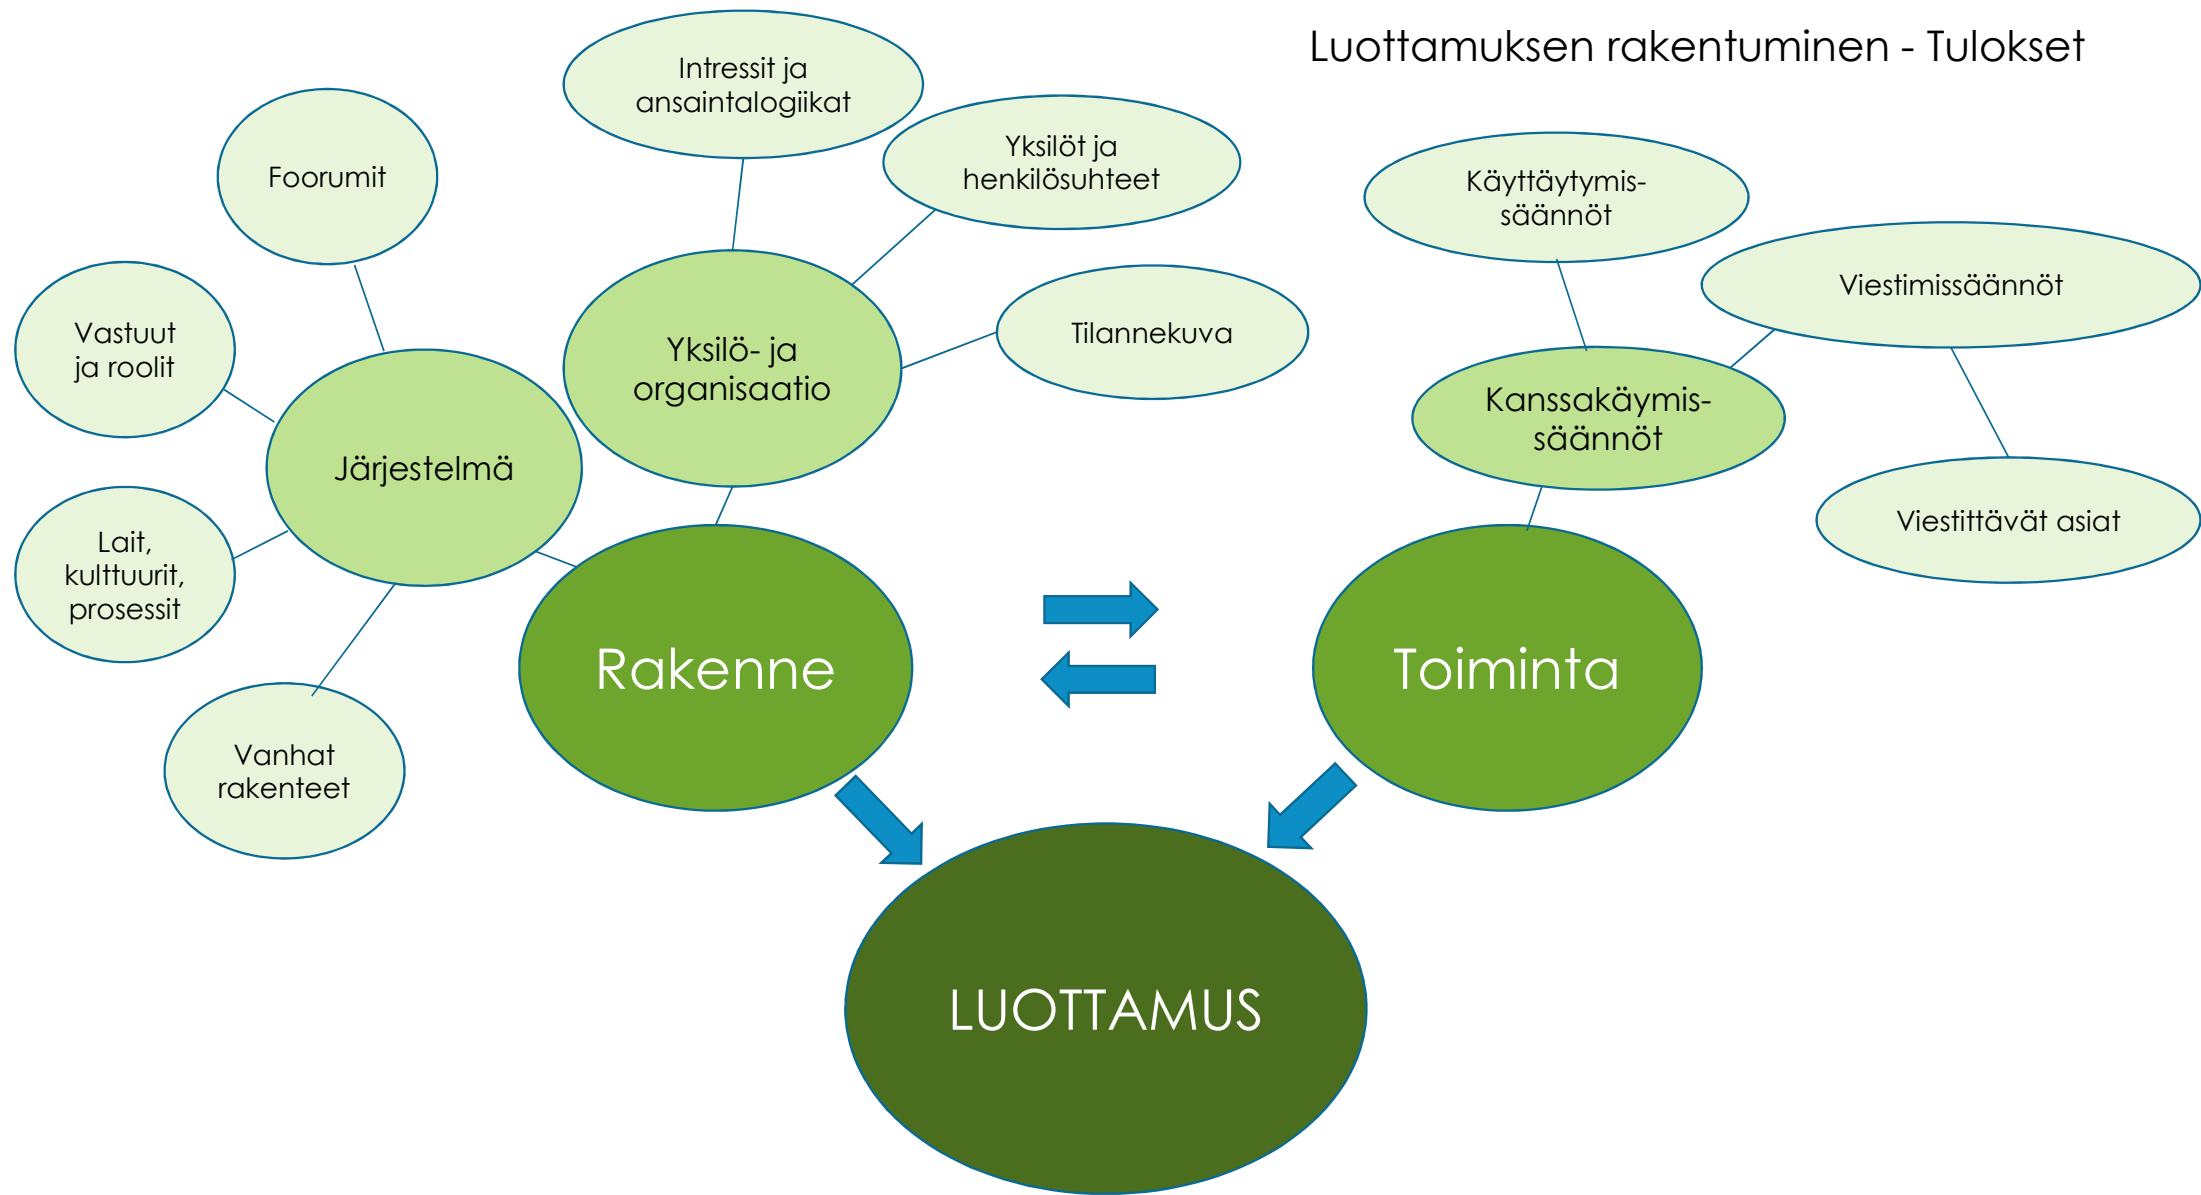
Luottamuksen rakentuminen - Tulokset

Intressit ja ansaintalogiikat

Yksilöt ja henkilösuhteet

Foorumit

Käyttäytymis-säännöt

Viestimissäännöt

Vastuut ja roolit

Yksilö- ja organisaatio

Tilannekuva

Järjestelmä

Kanssakäymis-säännöt

Viestittävät asiat

Lait, kulttuurit, prosessit

Rakenne

Toiminta

Vanhat rakenteet

LUOTTAMUS